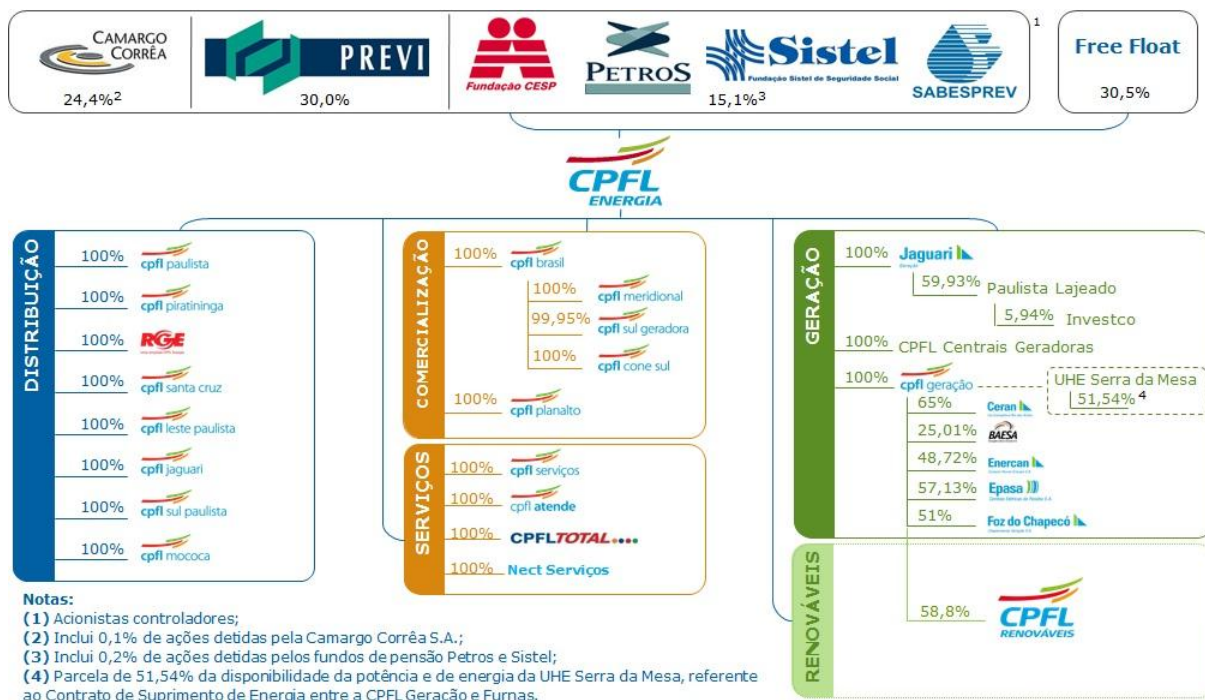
CAMARGO CORRÊA
24,4%$^2$

PREVI
30,0%

Fundação CESP
PETROS
Sistel
Fundação Sistel de Seguridade Social
SABESPREV
15,1%$^3$

1

Free Float
30,5%

CPFL ENERGIA

DISTRIBUIÇÃO
100% cpfl paulista
100% cpfl piratininga
100% RGE
100% cpfl santa cruz
100% cpfl leste paulista
100% cpfl jaguari
100% cpfl sul paulista
100% cpfl mococa

COMERCIALIZAÇÃO
100% cpfl brasil
100% cpfl meridional
99,95% cpfl sul geradora
100% cpfl cone sul
100% cpfl planalto

SERVIÇOS
100% cpfl serviços
100% cpfl atende
100% CPFL TOTAL
100% Nect Serviços

GERAÇÃO
100% Jaguari
59,93% Paulista Lajeado
5,94% Investco
100% CPFL Centrais Geradoras
100% cpfl geração
UHE Serra da Mesa
51,54% $^4$
65% Ceran
25,01% BAESA
48,72% Enercan
57,13% Epasa
51% Foz do Chapecó

RENOVÁVEIS
58,8% CPFL RENOVÁVEIS

Notas:
(1) Acionistas controladores;
(2) Inclui 0,1% de ações detidas pela Camargo Corrêa S.A.;
(3) Inclui 0,2% de ações detidas pelos fundos de pensão Petros e Sistel;
(4) Parcela de 51,54% da disponibilidade da potência e de energia da UHE Serra da Mesa, referente ao Contrato de Suprimento de Energia entre a CPFL Geração e Furnas.